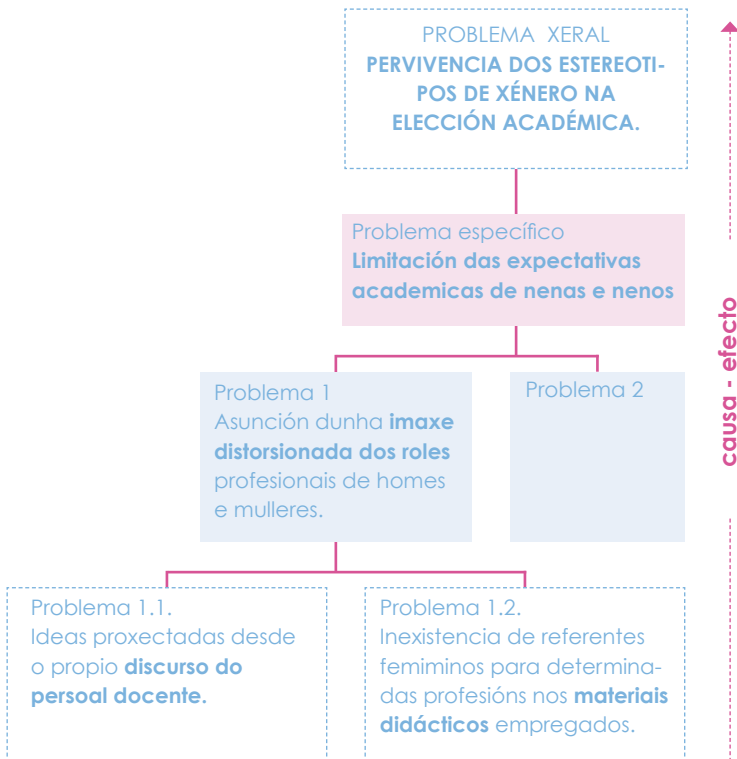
PROBLEMA XERAL
PERVIVENCIA DOS ESTEREOTIPOS DE XÉNERO NA ELECCIÓN ACADÉMICA.

Problema específico
Limitación das expectativas academicas de nenas e nenos

Problema 1
Asunción dunha imaxe distorsionada dos roles profesionais de homes e mulleres.

Problema 2

Problema 1.1.
Ideas proxectadas desde o propio discurso do persoal docente.

Problema 1.2.
Inexistencia de referentes femininos para determinadas profesións nos materiais didácticos empregados.

causa - efecto